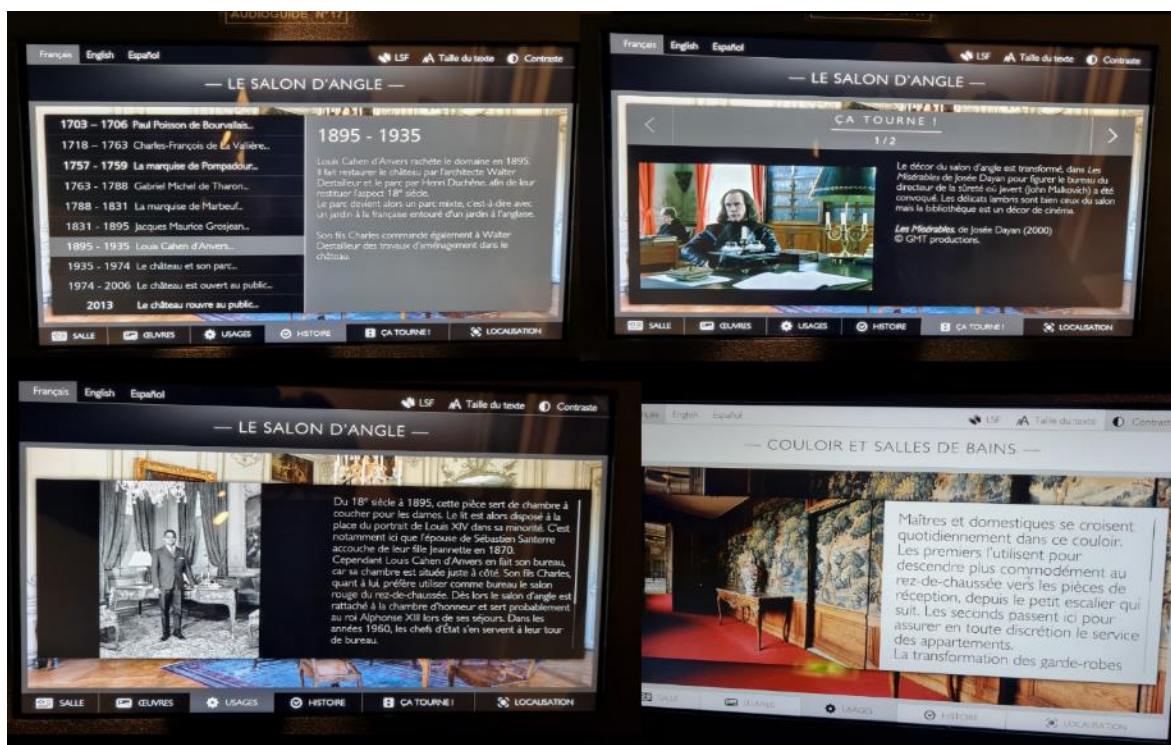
AUDIOGUIDE N°17

Français English Español

LSF Taille du texte Contraste

— LE SALON D'ANGLE —

1703 – 1706 Paul Poisson de Bourvallais...
1718 – 1763 Charles-François de La Vallière...
1757 – 1759 La marquise de Pompadour...
1763 – 1788 Gabriel Michel de Tharon...
1788 – 1831 La marquise de Marbeuf...
1831 – 1895 Jacques Maurice Grosjean...
1895 – 1935 Louis Cahen d'Anvers...
1935 – 1974 Le château et son parc...
1974 – 2006 Le château est ouvert au public...
2013 Le château rouvre au public...

1895 - 1935

Louis Cahen d'Anvers rachète le domaine en 1895. Il fait restaurer le château par l'architecte Walter Destailleur et le parc par Henri Duchêne, afin de leur restituer l'aspect 18e siècle.
Le parc devient alors un parc mixte, c'est-à-dire avec un jardin à la française entouré d'un jardin à l'anglaise.

Son fils Charles commande également à Walter Destailleur des travaux d'aménagement dans le château.

SALLE ŒUVRES USAGES HISTOIRE ÇA TOURNE ! LOCALISATION

Français English Español

LSF Taille du texte Contraste

— LE SALON D'ANGLE —

ÇA TOURNE !
1/2

Le décor du salon d'angle est transformé, dans Les Misérables de Josée Dayan pour figurer le bureau du directeur de la sûreté où Javert (John Malkovich) a été convoqué. Les délicats lambris sont bien ceux du salon mais la bibliothèque est un décor de cinéma.

Les Misérables, de Josée Dayan (2000)
© GMT productions.

SALLE ŒUVRES USAGES HISTOIRE ÇA TOURNE ! LOCALISATION

Français English Español

LSF Taille du texte Contraste

— LE SALON D'ANGLE —

Du 18e siècle à 1895, cette pièce sert de chambre à coucher pour les dames. Le lit est alors disposé à la place du portrait de Louis XIV dans sa minorité. C'est notamment ici que l'épouse de Sébastien Santerre accouche de leur fille Jeannette en 1870.
Cependant Louis Cahen d'Anvers en fait son bureau, car sa chambre est située juste à côté. Son fils Charles, quant à lui, préfère utiliser comme bureau le salon rouge du rez-de-chaussée. Dès lors le salon d'angle est rattaché à la chambre d'honneur et sert probablement au roi Alphonse XIII lors de ses séjours. Dans les années 1960, les chefs d'État s'en servent à leur tour de bureau.

SALLE ŒUVRES USAGES HISTOIRE ÇA TOURNE ! LOCALISATION

Français English Español

LSF Taille du texte Contraste

— COULOIR ET SALLES DE BAINS —

Maîtres et domestiques se croisent quotidiennement dans ce couloir. Les premiers l'utilisent pour descendre plus commodément au rez-de-chaussée vers les pièces de réception, depuis le petit escalier qui suit. Les seconds passent ici pour assurer en toute discrétion le service des appartements.
La transformation des garde-robes

SALLE ŒUVRES USAGES HISTOIRE LOCALISATION